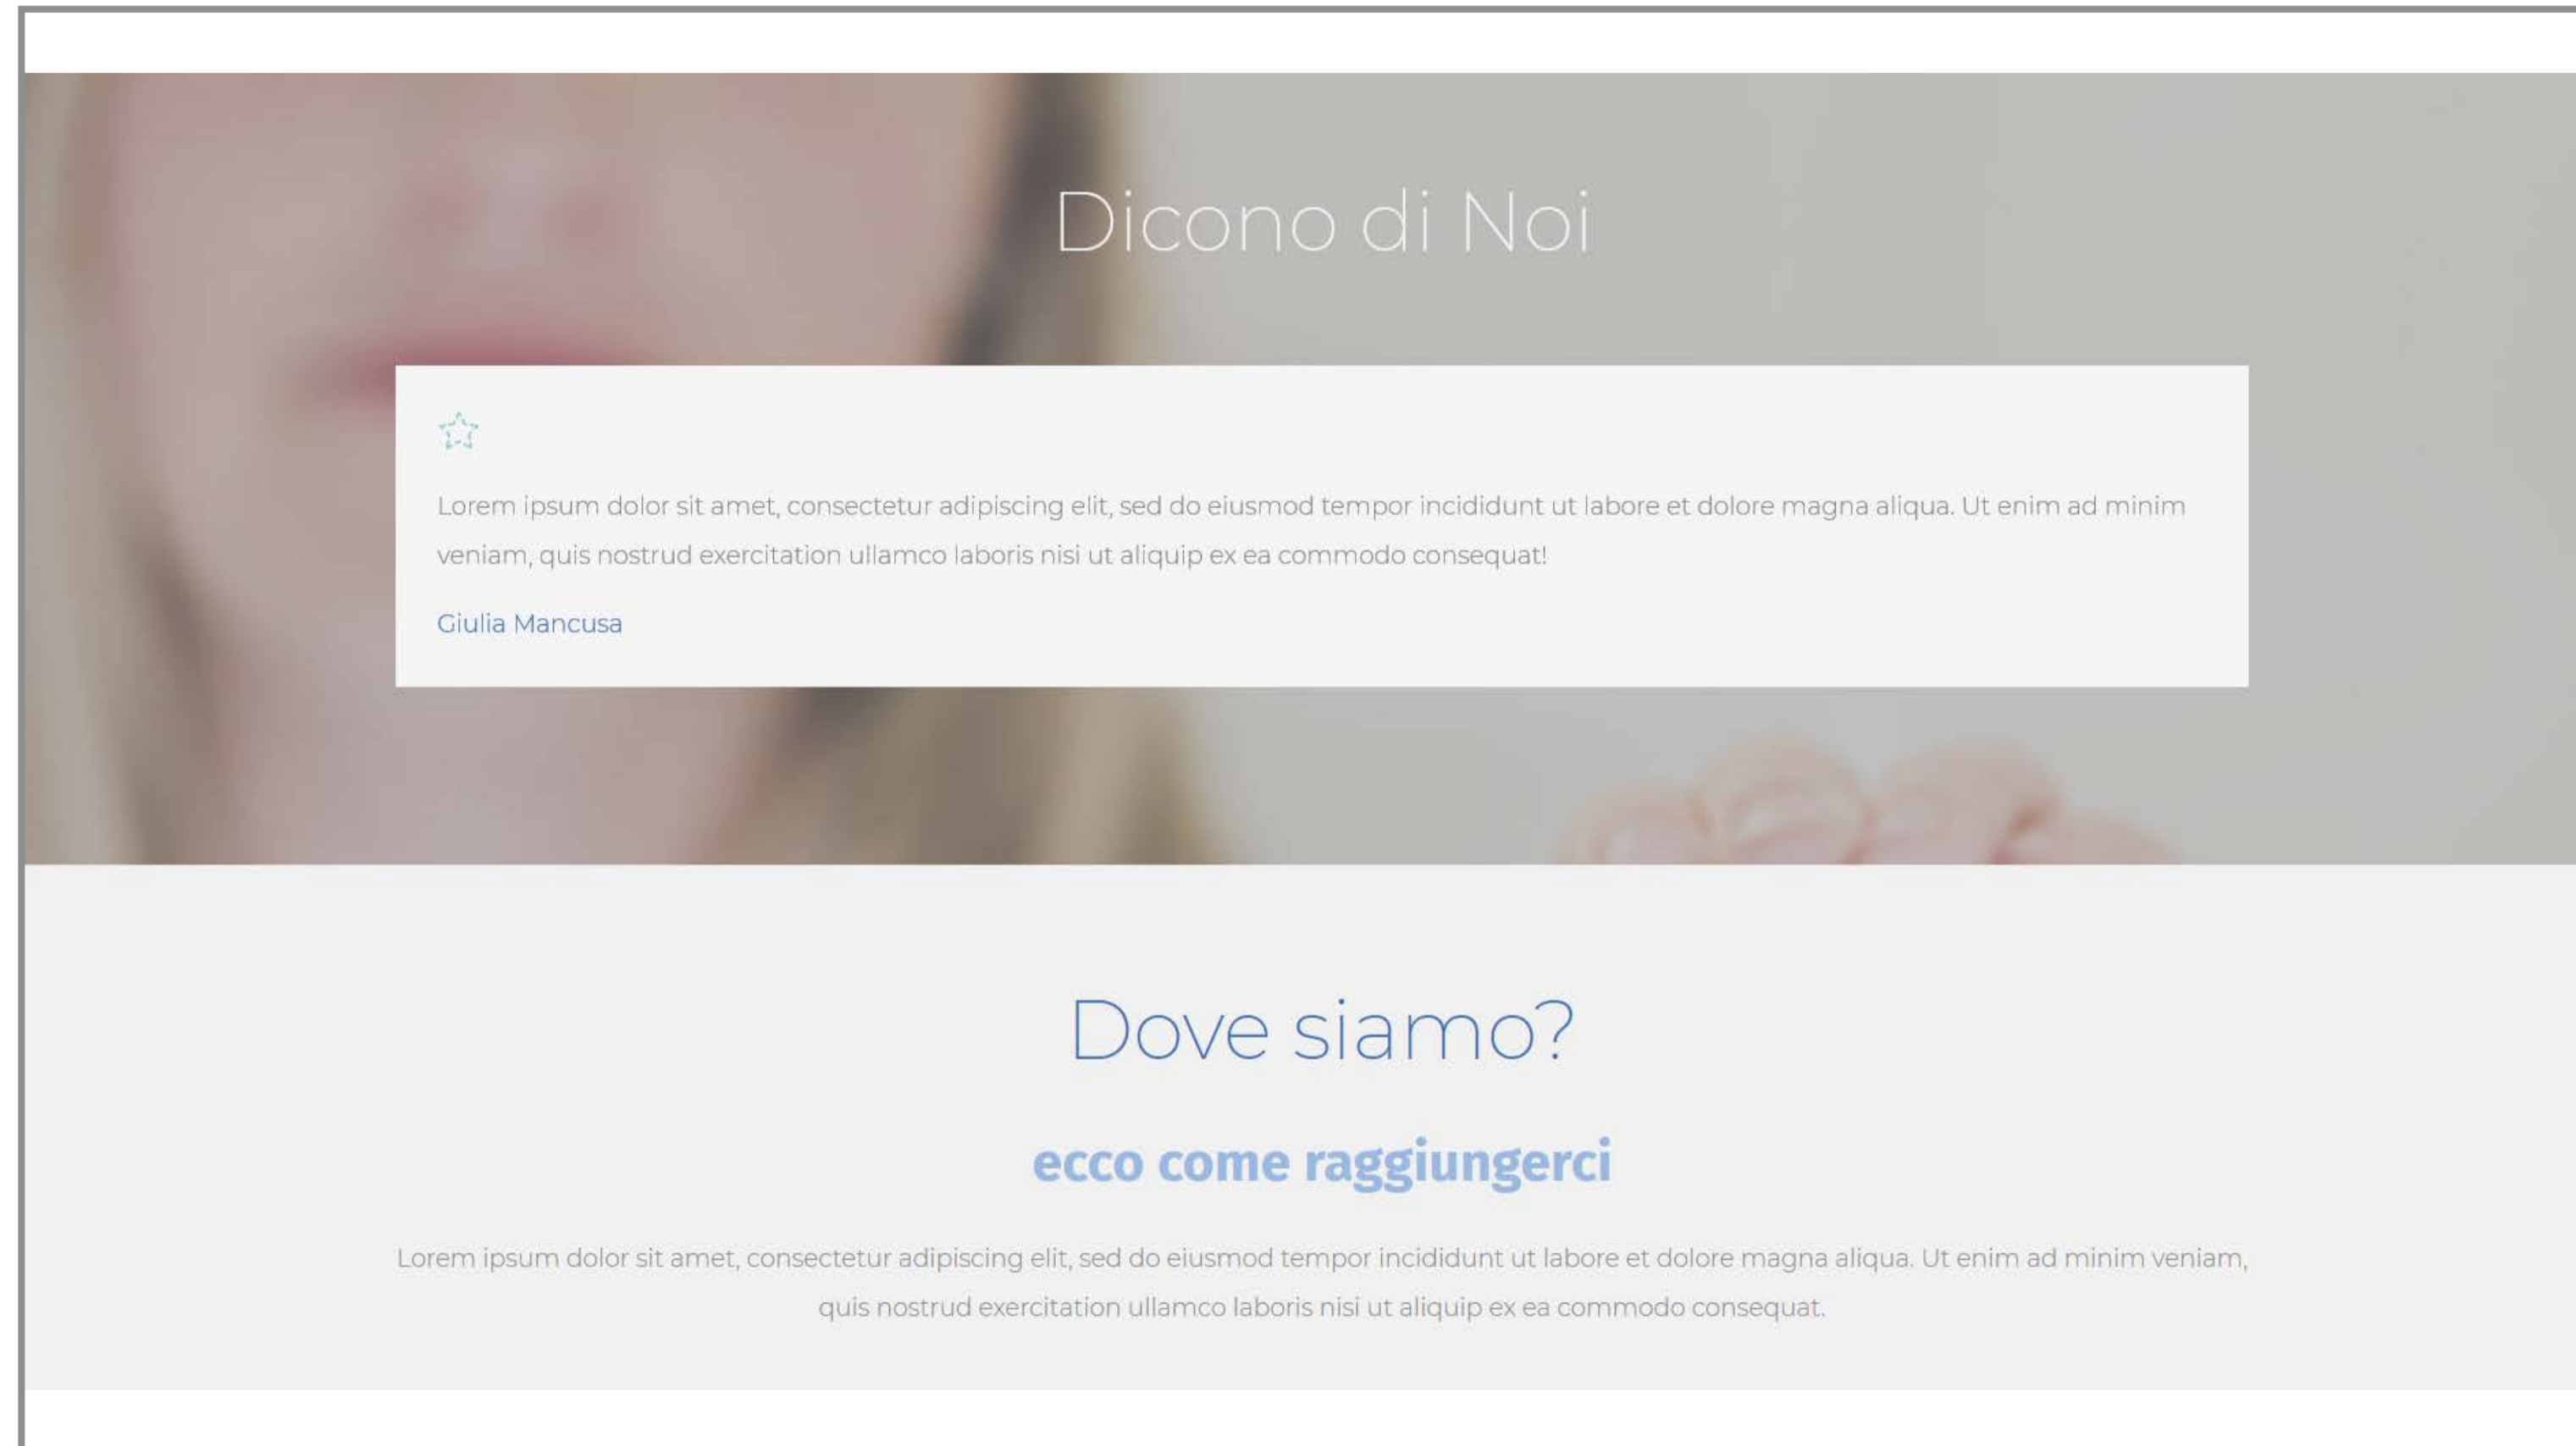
Dicono di Noi

Lorem ipsum dolor sit amet, consectetur adipiscing elit, sed do eiusmod tempor incididunt ut labore et dolore magna aliqua. Ut enim ad minim veniam, quis nostrud exercitation ullamco laboris nisi ut aliquip ex ea commodo consequat!

Giulia Mancusa

Dove siamo?

ecco come raggiungerci

Lorem ipsum dolor sit amet, consectetur adipiscing elit, sed do eiusmod tempor incididunt ut labore et dolore magna aliqua. Ut enim ad minim veniam, quis nostrud exercitation ullamco laboris nisi ut aliquip ex ea commodo consequat.